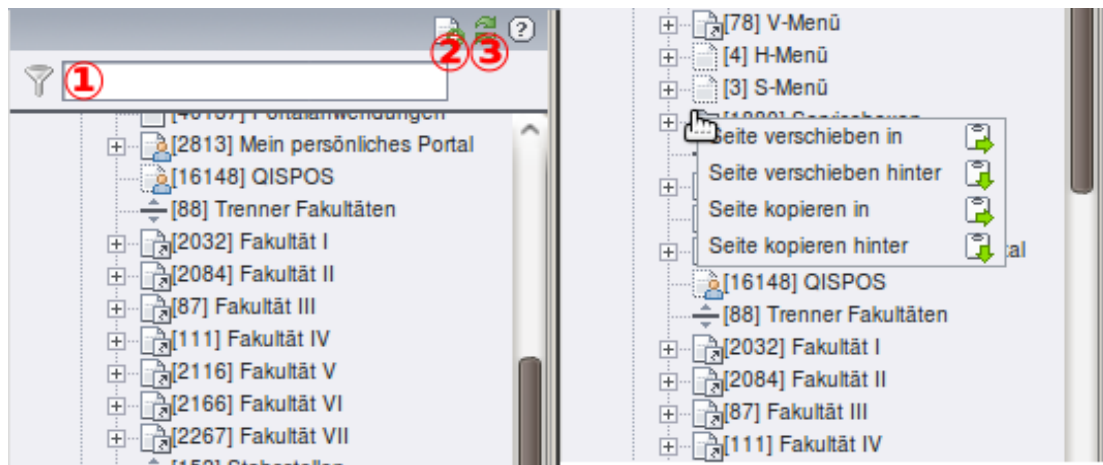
?

① ② ③

[46167] Portalanwendungen
[2813] Mein persönliches Portal
[16148] QISPOS
[88] Trenner Fakultäten
[2032] Fakultät I
[2084] Fakultät II
[87] Fakultät III
[111] Fakultät IV
[2116] Fakultät V
[2166] Fakultät VI
[2267] Fakultät VII
[152] Stabsstellen

[78] V-Menü
[4] H-Menü
[3] S-Menü
[1880] Serviceboxen
Seite verschieben in
Seite verschieben hinter
Seite kopieren in
Seite kopieren hinter
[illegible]tal
[16148] QISPOS
[88] Trenner Fakultäten
[2032] Fakultät I
[2084] Fakultät II
[87] Fakultät III
[111] Fakultät IV